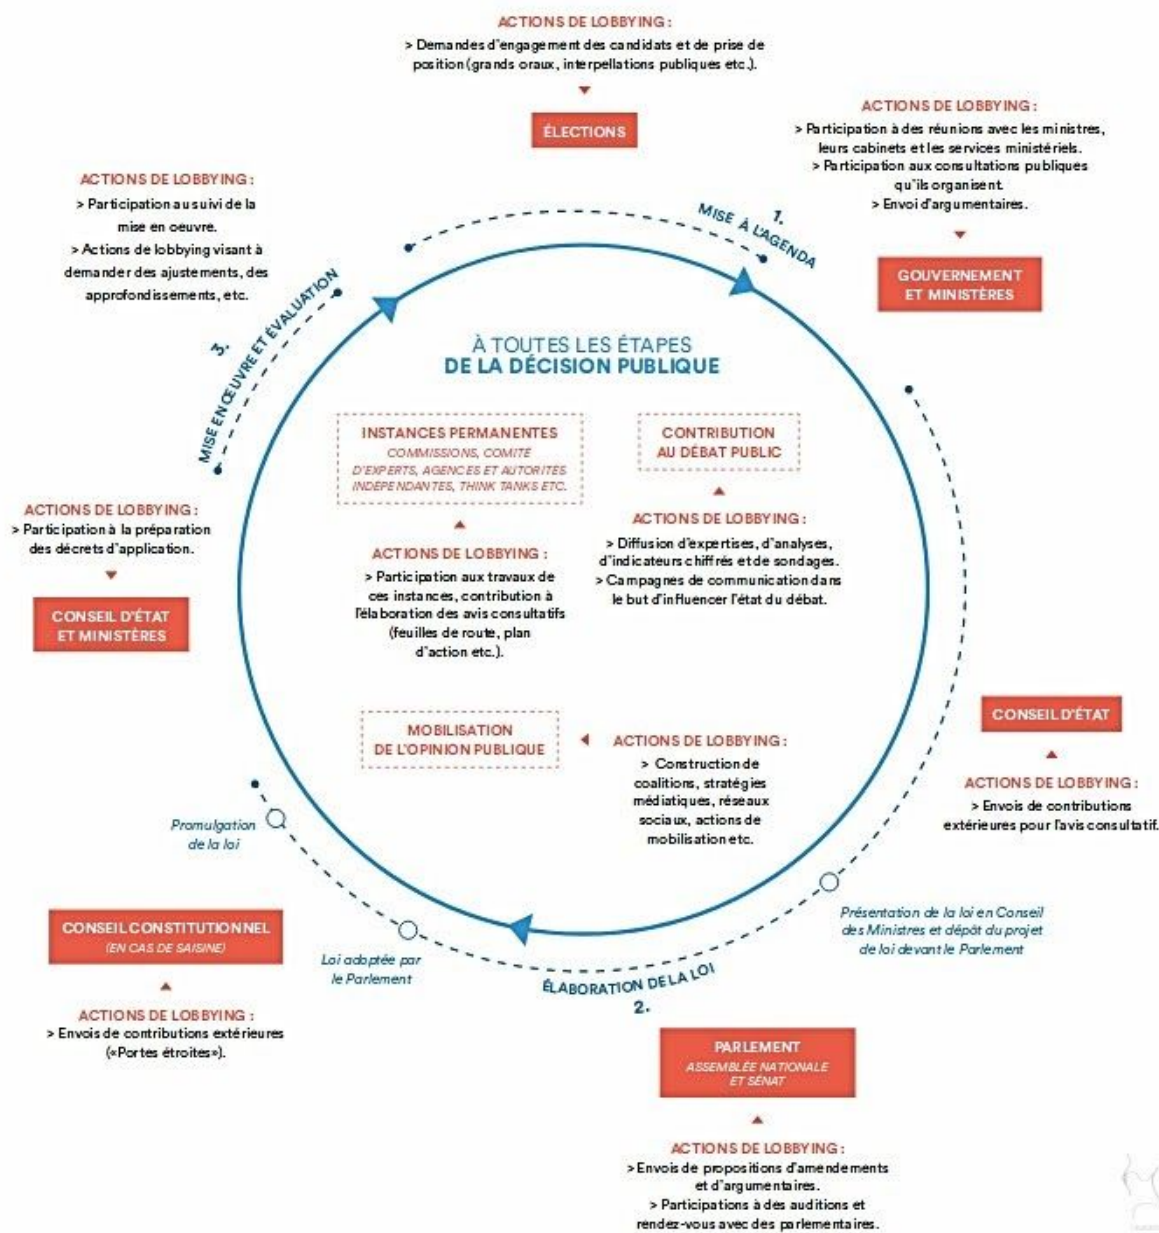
ACTIONS DE LOBBYING :
> Demandes d'engagement des candidats et de prise de position (grands oraux, interpellations publiques etc.).

ÉLECTIONS

ACTIONS DE LOBBYING :
> Participation à des réunions avec les ministres, leurs cabinets et les services ministériels.
> Participation aux consultations publiques qu'ils organisent.
> Envoi d'argumentaires.

GOUVERNEMENT ET MINISTÈRES

1. MISE À L'AGENDA

ACTIONS DE LOBBYING :
> Participation au suivi de la mise en oeuvre.
> Actions de lobbying visant à demander des ajustements, des approfondissements, etc.

3. MISE EN ŒUVRE ET ÉVALUATION

À TOUTES LES ÉTAPES
DE LA DÉCISION PUBLIQUE

INSTANCES PERMANENTES
COMMISSIONS, COMITÉ D'EXPERTS, AGENCES ET AUTORITÉS INDÉPENDANTES, THINK TANKS ETC.

ACTIONS DE LOBBYING :
> Participation aux travaux de ces instances, contribution à l'élaboration des avis consultatifs (feuilles de route, plan d'action etc.).

CONTRIBUTION AU DÉBAT PUBLIC

ACTIONS DE LOBBYING :
> Diffusion d'expertises, d'analyses, d'indicateurs chiffrés et de sondages.
> Campagnes de communication dans le but d'influencer l'état du débat.

ACTIONS DE LOBBYING :
> Participation à la préparation des décrets d'application.

CONSEIL D'ÉTAT ET MINISTÈRES

MOBILISATION DE L'OPINION PUBLIQUE

ACTIONS DE LOBBYING :
> Construction de coalitions, stratégies médiatiques, réseaux sociaux, actions de mobilisation etc.

CONSEIL D'ÉTAT

ACTIONS DE LOBBYING :
> Envois de contributions extérieures pour l'avis consultatif.

Promulgation de la loi

Présentation de la loi en Conseil des Ministres et dépôt du projet de loi devant le Parlement

CONSEIL CONSTITUTIONNEL
(EN CAS DE SAISINE)

Loi adoptée par le Parlement

ÉLABORATION DE LA LOI
2.

ACTIONS DE LOBBYING :
> Envois de contributions extérieures («Portes étroites»).

PARLEMENT
ASSEMBLÉE NATIONALE ET SÉNAT

ACTIONS DE LOBBYING :
> Envois de propositions d'amendements et d'argumentaires.
> Participations à des auditions et rendez-vous avec des parlementaires.